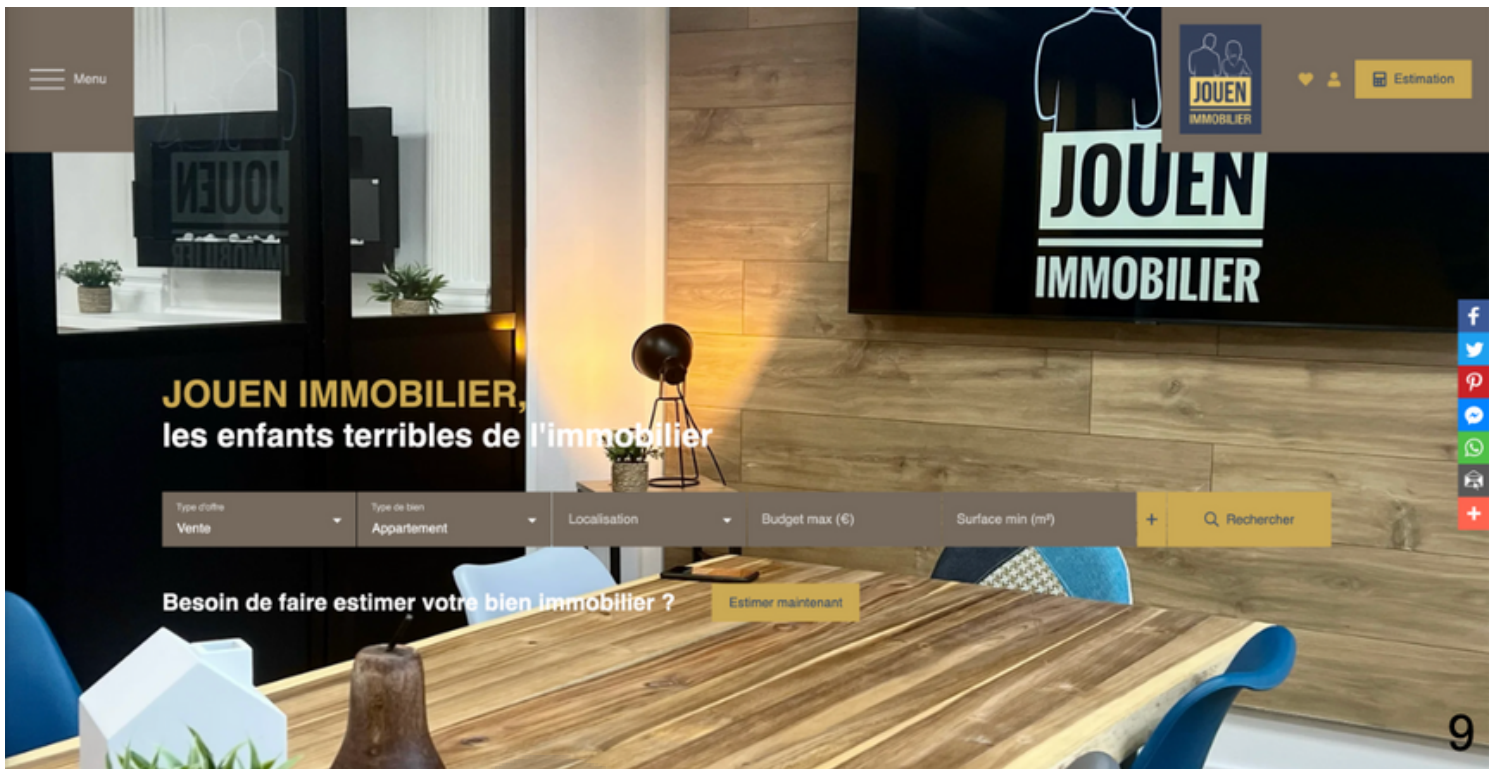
Menu

JOUEN IMMOBILIER

Estimation

JOUEN IMMOBILIER

JOUEN IMMOBILIER

JOUEN IMMOBILIER,
les enfants terribles de l'immobilier

Type d'offre
Vente

Type de bien
Appartement

Localisation

Budget max (€)

Surface min (m²)

+

Rechercher

Besoin de faire estimer votre bien immobilier ?

Estimer maintenant

9